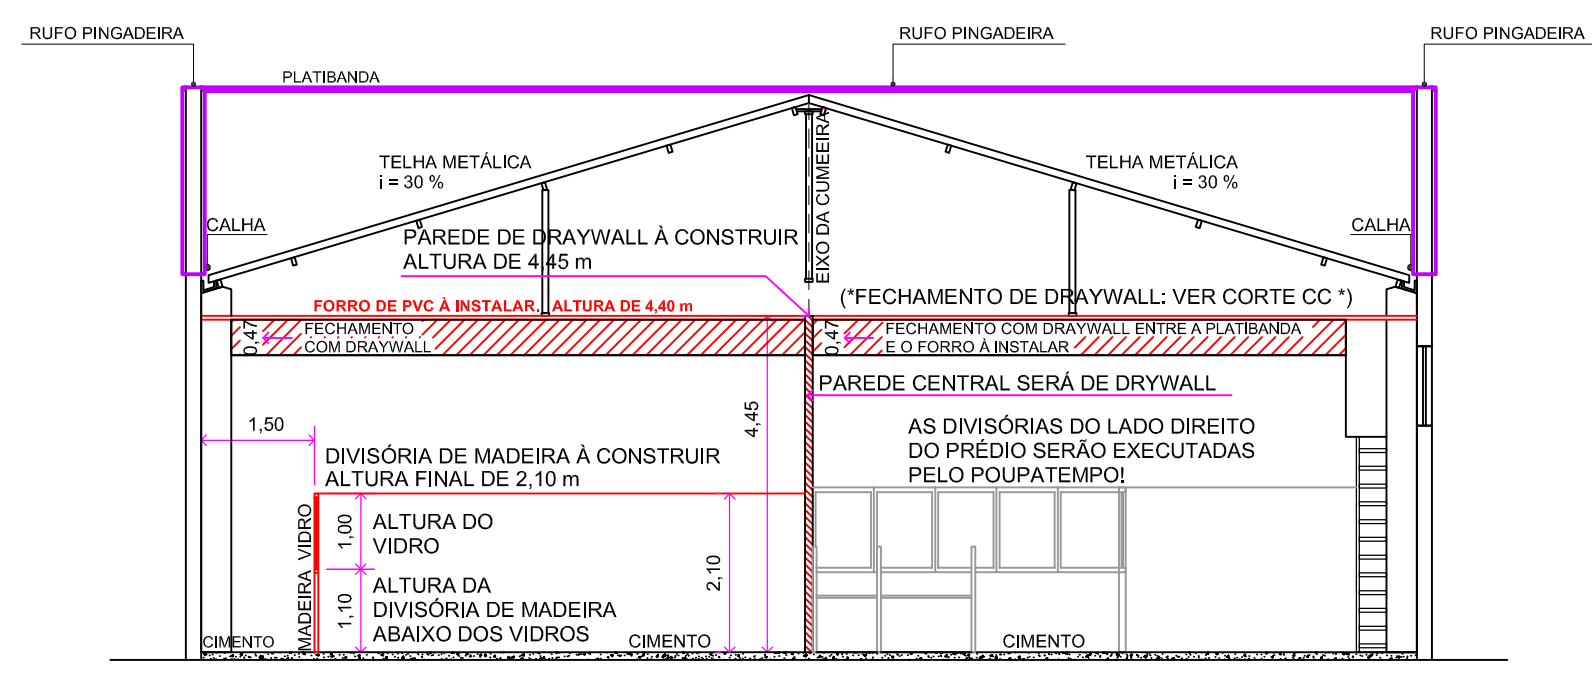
RUFO PINGADEIRA

RUFO PINGADEIRA

RUFO PINGADEIRA

PLATIBANDA

TELHA METÁLICA
i = 30 %

TELHA METÁLICA
i = 30 %

EIXO DA CUMEEIRA

CALHA

CALHA

PAREDE DE DRAYWALL À CONSTRUIR
ALTURA DE 4,45 m

(*FECHAMENTO DE DRAYWALL: VER CORTE CC *)

FORRO DE PVC À INSTALAR, ALTURA DE 4,40 m

0,47

FECHAMENTO
COM DRAYWALL

0,47

FECHAMENTO COM DRAYWALL ENTRE A PLATIBANDA
E O FORRO À INSTALAR

PAREDE CENTRAL SERÁ DE DRYWALL

1,50

4,45

AS DIVISÓRIAS DO LADO DIREITO
DO PRÉDIO SERÃO EXECUTADAS
PELO POUPATEMPO!

DIVISÓRIA DE MADEIRA À CONSTRUIR
ALTURA FINAL DE 2,10 m

VIDRO

1,00

ALTURA DO
VIDRO

2,10

MADEIRA

1,10

ALTURA DA
DIVISÓRIA DE MADEIRA
ABAIXO DOS VIDROS

CIMENTO

CIMENTO

CIMENTO